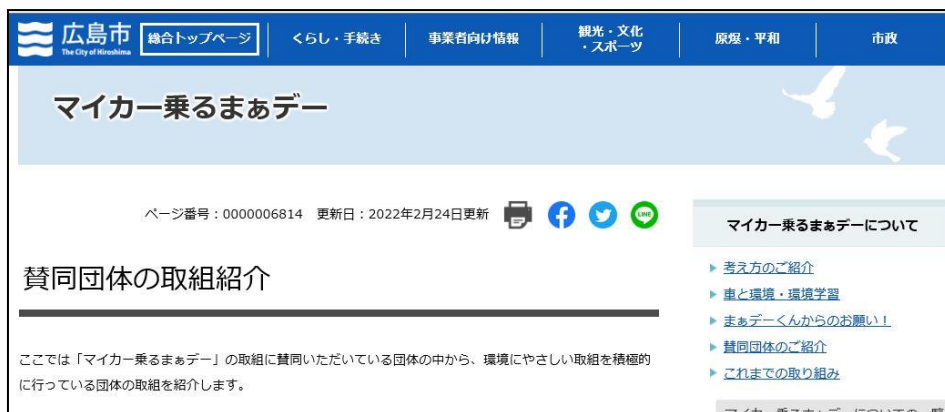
広島市
The City of Hiroshima
総合トップページ
くらし・手続き
事業者向け情報
観光・文化・スポーツ
原爆・平和
市政

マイカー乗るまぁデー

ページ番号：0000006814　更新日：2022年2月24日更新

LINE

賛同団体の取組紹介

ここでは「マイカー乗るまぁデー」の取組に賛同いただいている団体の中から、環境にやさしい取組を積極的に行っている団体の取組を紹介します。

マイカー乗るまぁデーについて
考え方のご紹介
車と環境・環境学習
まぁデーくんからのお願い！
賛同団体のご紹介
これまでの取り組み
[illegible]